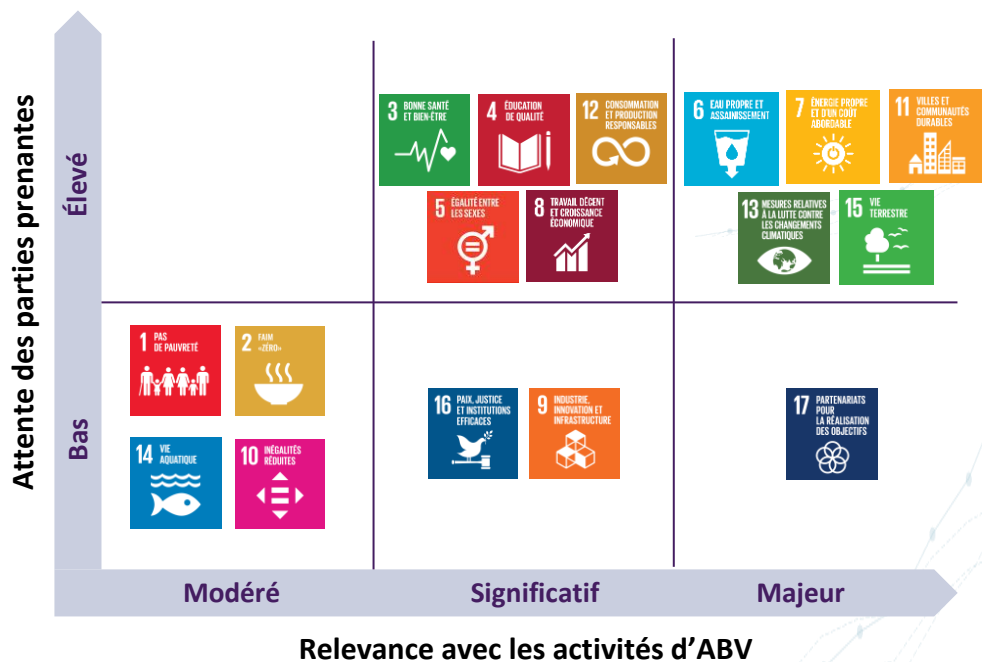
Attente des parties prenantes

Élevé

Bas

3 BONNE SANTÉ ET BIEN-ÊTRE

4 ÉDUCATION DE QUALITÉ

12 CONSOMMATION ET PRODUCTION RESPONSABLES

5 ÉGALITÉ ENTRE LES SEXES

8 TRAVAIL DÉCENT ET CROISSANCE ÉCONOMIQUE

6 EAU PROPRE ET ASSAINISSEMENT

7 ÉNERGIE PROPRE ET D'UN COÛT ABORDABLE

11 VILLES ET COMMUNAUTÉS DURABLES

13 MESURES RELATIVES À LA LUTTE CONTRE LES CHANGEMENTS CLIMATIQUES

15 VIE TERRESTRE

1 PAS DE PAUVRETÉ

2 FAIM «ZÉRO»

14 VIE AQUATIQUE

10 INÉGALITÉS RÉDUITES

16 PAIX, JUSTICE ET INSTITUTIONS EFFICACES

9 INDUSTRIE, INNOVATION ET INFRASTRUCTURE

17 PARTENARIATS POUR LA RÉALISATION DES OBJECTIFS

Modéré

Significatif

Majeur

Relevance avec les activités d'ABV